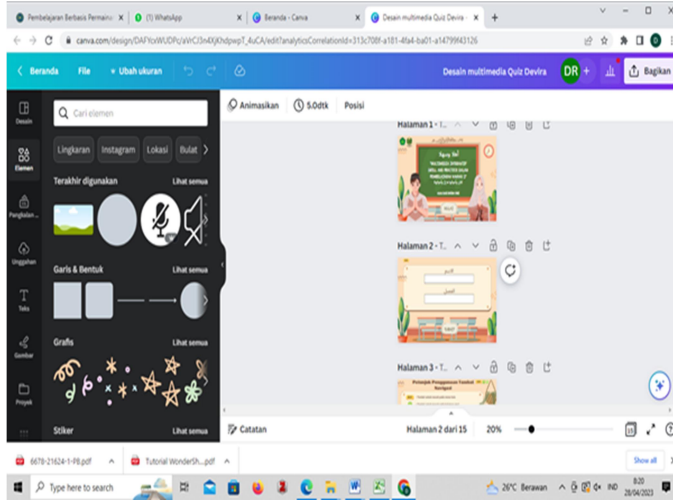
Pembelajaran Berbasis Permainan ×
(1) WhatsApp ×
Beranda - Canva ×
Desain multimedia Quiz Devira ×
+

canva.com/design/DAFYcxWUDPc/aVrCl3n4XjKhdpwpT_4uCA/edit?analyticsCorrelationId=313c708f-a181-4fa4-ba01-a147799f43126

Beranda File Ubah ukuran
Desain multimedia Quiz Devira DR Bagikan

Desain
Elemen
Pangkalan...
Unggahan
Teks
Gambar
Proyek

Cari elemen
Lingkaran Instagram Lokasi Bulat
Terakhir digunakan Lihat semua
Garis & Bentuk Lihat semua
Grafis Lihat semua
Stiker Lihat semua

Animasikan 5.0dtk Posisi

Halaman 1 - T...
Halaman 2 - T...
Halaman 3 - T...
Petunjuk Penggunaan Tombol Navigasi

Catatan Halaman 2 dari 15 20%

6678-21624-1-PB.pdf
Tutorial WonderSh....pdf
Show all

Type here to search
26°C Berawan IND 8:20 28/04/2023